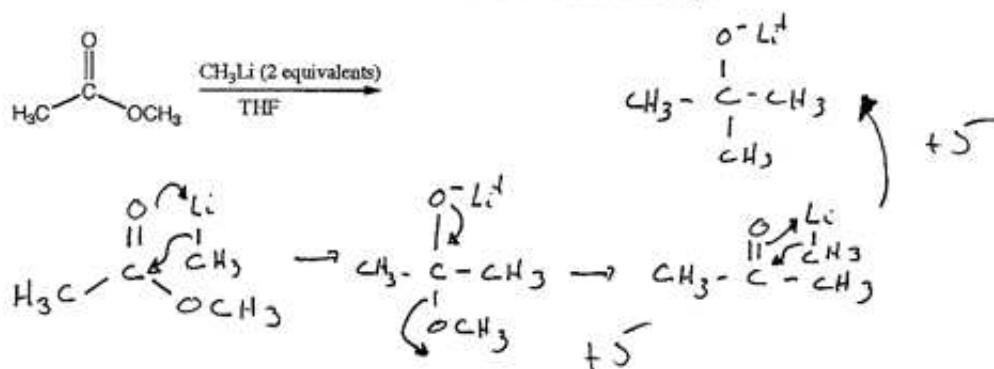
O
$H_3C$ C $OCH_3$

$\xrightarrow[THF]{CH_3Li \text{ (2 equivalents)}}$

$O^-Li^+$
$CH_3-C-CH_3$
$CH_3$

+5

O Li
C $CH_3$
$H_3C$ $OCH_3$

$\rightarrow$

$O^-Li^+$
$CH_3-C-CH_3$
$OCH_3$

$\rightarrow$

O Li
$CH_3-C-CH_3$
$CH_3$

+5